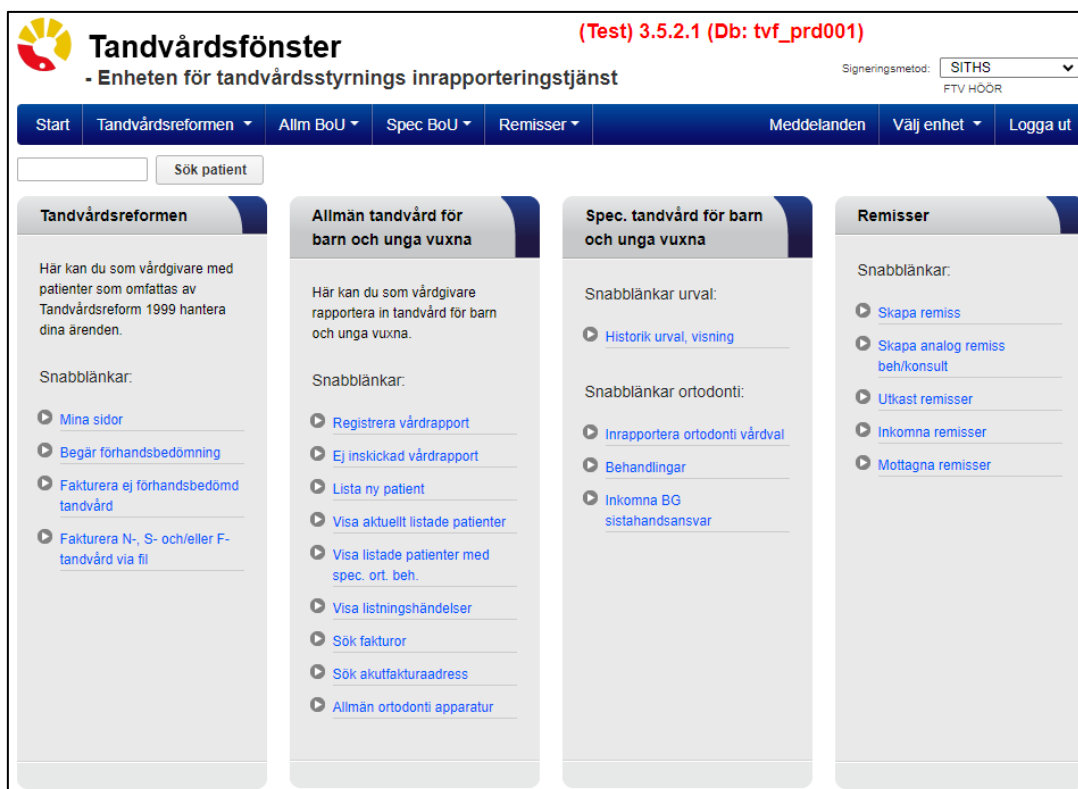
Tandvårdsfönster
- Enheten för tandvårdsstyrnings inrapporteringstjänst

(Test) 3.5.2.1 (Db: tvf_prd001)

Signeringsmetod: SITHS
FTV HÖÖR

Start | Tandvårdsreformen | Allm BoU | Spec BoU | Remisser | Meddelanden | Välj enhet | Logga ut

Sök patient

Tandvårdsreformen

Här kan du som vårdgivare med patienter som omfattas av Tandvårdsreform 1999 hantera dina ärenden.

Snabblänkar:

Mina sidor
Begär förhandsbedömning
Fakturera ej förhandsbedömd tandvård
Fakturera N-, S- och/eller F-tandvård via fil

Allmän tandvård för barn och unga vuxna

Här kan du som vårdgivare rapportera in tandvård för barn och unga vuxna.

Snabblänkar:

Registrera vårdrapport
Ej inskickad vårdrapport
Lista ny patient
Visa aktuellt listade patienter
Visa listade patienter med spec. ort. beh.
Visa listningshändelser
Sök fakturor
Sök akutfakturaadress
Allmän ortodonti apparatur

Spec. tandvård för barn och unga vuxna

Snabblänkar urval:

Historik urval, visning

Snabblänkar ortodonti:

Inrapportera ortodonti vårdval
Behandlingar
Inkomna BG sistahandsansvar

Remisser

Snabblänkar:

Skapa remiss
Skapa analog remiss beh/konsult
Utkast remisser
Inkomna remisser
Mottagna remisser